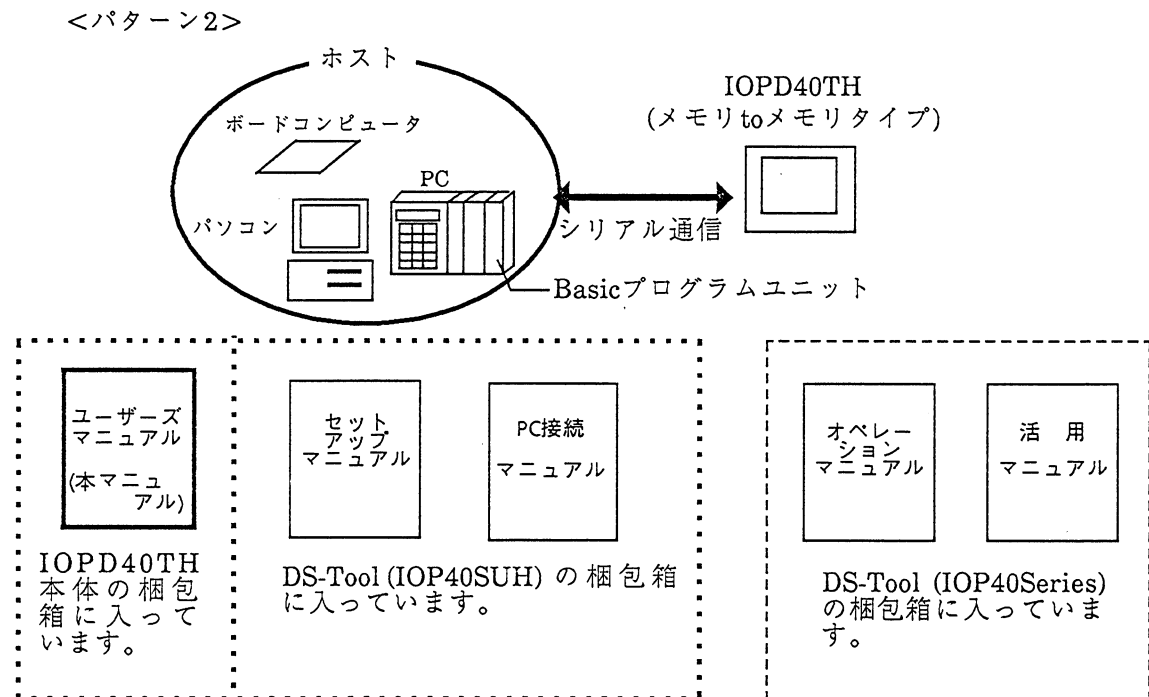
<パターン2>

ホスト

ボードコンピュータ

PC

パソコン

Basicプログラムユニット

シリアル通信

IOPD40TH
(メモリtoメモリタイプ)

ユーザーズマニュアル
(本マニュアル)

IOPD40TH本体の梱包箱に入っています。

セットアップマニュアル

PC接続マニュアル

DS-Tool (IOP40SUH) の梱包箱に入っています。

オペレーションマニュアル

活用マニュアル

DS-Tool (IOP40Series) の梱包箱に入っています。